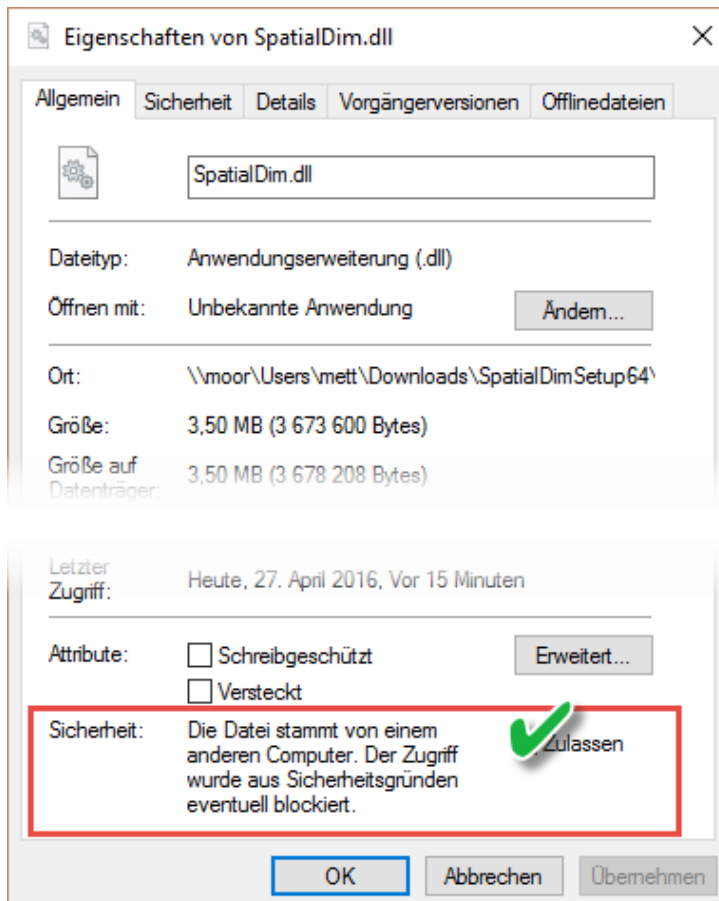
Eigenschaften von SpatialDim.dll

Allgemein | Sicherheit | Details | Vorgängerversionen | Offlinedateien

SpatialDim.dll

Dateityp: Anwendungserweiterung (.dll)

Öffnen mit: Unbekannte Anwendung Ändern...

Ort: \\moor\Users\mett\Downloads\SpatialDimSetup64\

Größe: 3,50 MB (3 673 600 Bytes)

Größe auf Datenträger: 3,50 MB (3 678 208 Bytes)

Letzter Zugriff: Heute, 27. April 2016, Vor 15 Minuten

Attribute: Schreibgeschützt Erweitert...

Versteckt

Sicherheit: Die Datei stammt von einem anderen Computer. Der Zugriff wurde aus Sicherheitsgründen eventuell blockiert. Zulassen

OK Abbrechen Übernehmen